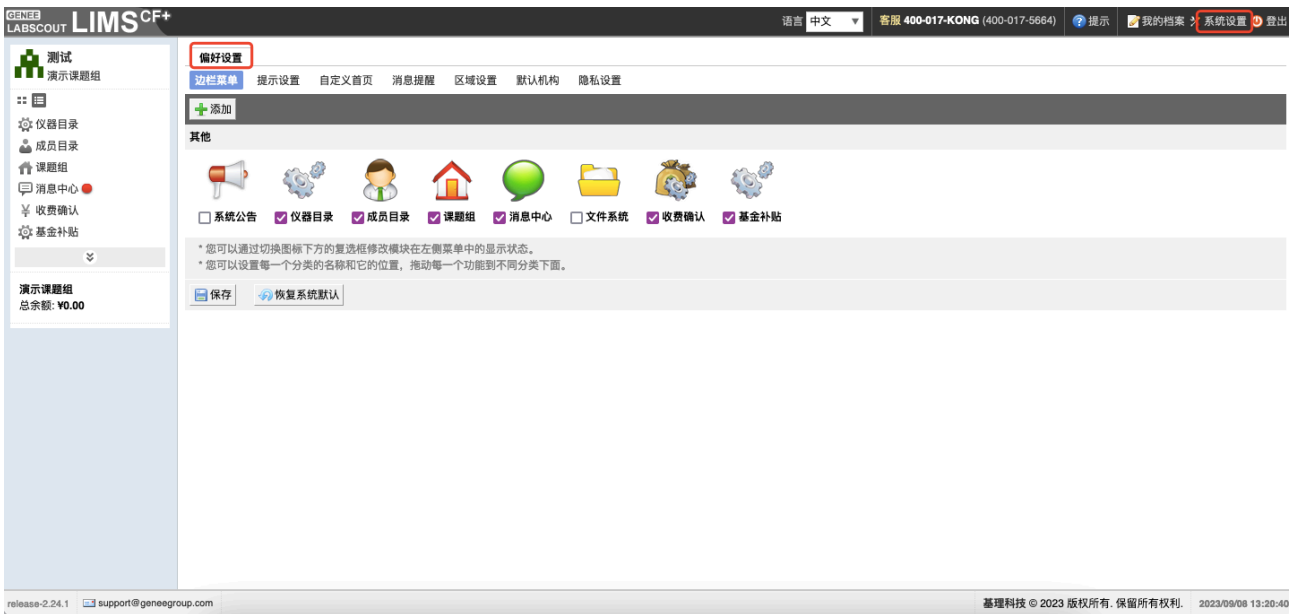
GENEE LABSCOUT LIMS$^{CF+}$

语言 中文

客服 400-017-KONG (400-017-5664)

提示

我的档案

系统设置

登出

测试

演示课题组

仪器目录

成员目录

课题组

消息中心

收费确认

基金补贴

演示课题组

总余额: ¥0.00

偏好设置

边栏菜单 提示设置 自定义首页 消息提醒 区域设置 默认机构 隐私设置

添加

其他

系统公告 仪器目录 成员目录 课题组 消息中心 文件系统 收费确认 基金补贴

* 您可以通过切换图标下方的复选框修改模块在左侧菜单中的显示状态。
* 您可以设置每一个分类的名称和它的位置，拖动每一个功能到不同分类下面。

保存

恢复系统默认

release-2.24.1 support@geneegroup.com

基理科技 © 2023 版权所有. 保留所有权利. 2023/09/08 13:20:40